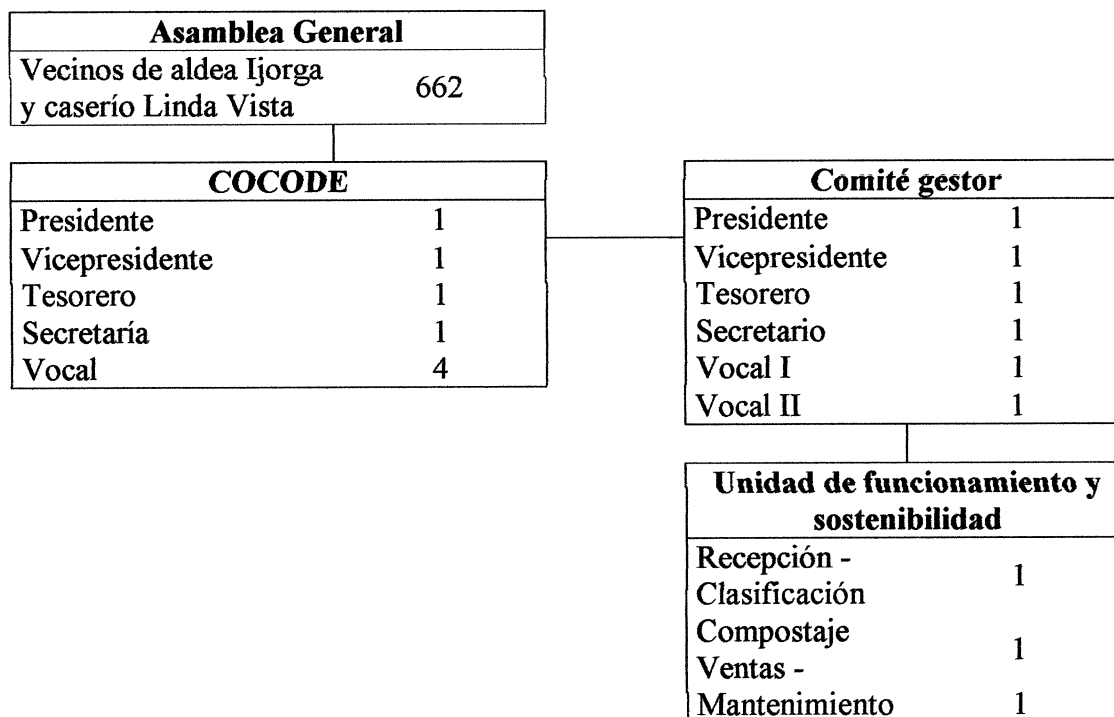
| Asamblea General | |
|---|---|
| Vecinos de aldea Ijorga y caserío Linda Vista | 662 |

| COCODE | |
|---|---|
| Presidente | 1 |
| Vicepresidente | 1 |
| Tesorero | 1 |
| Secretaría | 1 |
| Vocal | 4 |

| Comité gestor | |
|---|---|
| Presidente | 1 |
| Vicepresidente | 1 |
| Tesorero | 1 |
| Secretario | 1 |
| Vocal I | 1 |
| Vocal II | 1 |

| Unidad de funcionamiento y sostenibilidad | |
|---|---|
| Recepción - Clasificación | 1 |
| Compostaje | 1 |
| Ventas - Mantenimiento | 1 |